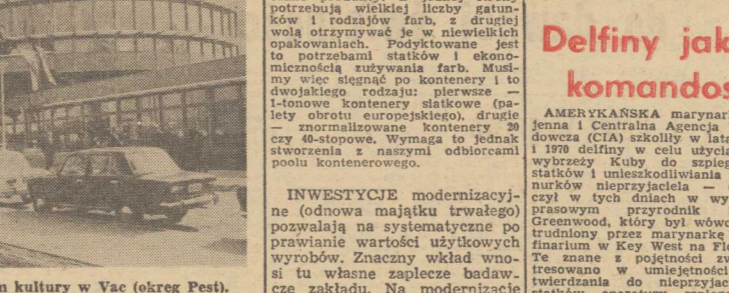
n kultury w Vac (okręg Pest).

potrzebują wielkiej liczby gatunków i rodzajów farb, z drugiej wolą otrzymywać je w niewielkich opakowaniach. Podyktowane jest to potrzebami statków i ekonomicznością zużywania farb. Musimy więc sięgnąć po kontenery i to dwojakiego rodzaju: pierwsze — 1-tonowe kontenery siatkowe (palety obrotu europejskiego), drugie — znormalizowane kontenery 20 czy 40-stopowe. Wymaga to jednak stworzenia z naszymi odbiorcami poolu kontenerowego.

INWESTYCJE modernizacyjne (odnowa majątku trwałego) pozwalają na systematyczne po prawianie wartości użytkowych wyrobów. Znaczny wkład wnosi tu własne zaplecze badawcze zakładu. Na modernizacje

Delfiny jak komandos

AMERYKAŃSKA marynarka wojenna i Centralna Agencja Wywiadowcza (CIA) szkoliły w latach 1960 i 1970 delfiny w celu użycia ich na wybrzeży Kuby do szpiegowania statków i unieszkodliwiania płetwonurków nieprzyjaciela — czyli w tych dniach w wy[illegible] prasowym przyrodnik Greenwood, który był wówczas zatrudniony przez marynarkę w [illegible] finarium w Key West na Fl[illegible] Te znane z pojętności zw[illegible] tresowano w umiejętności twierdzania do nieprzyjac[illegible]